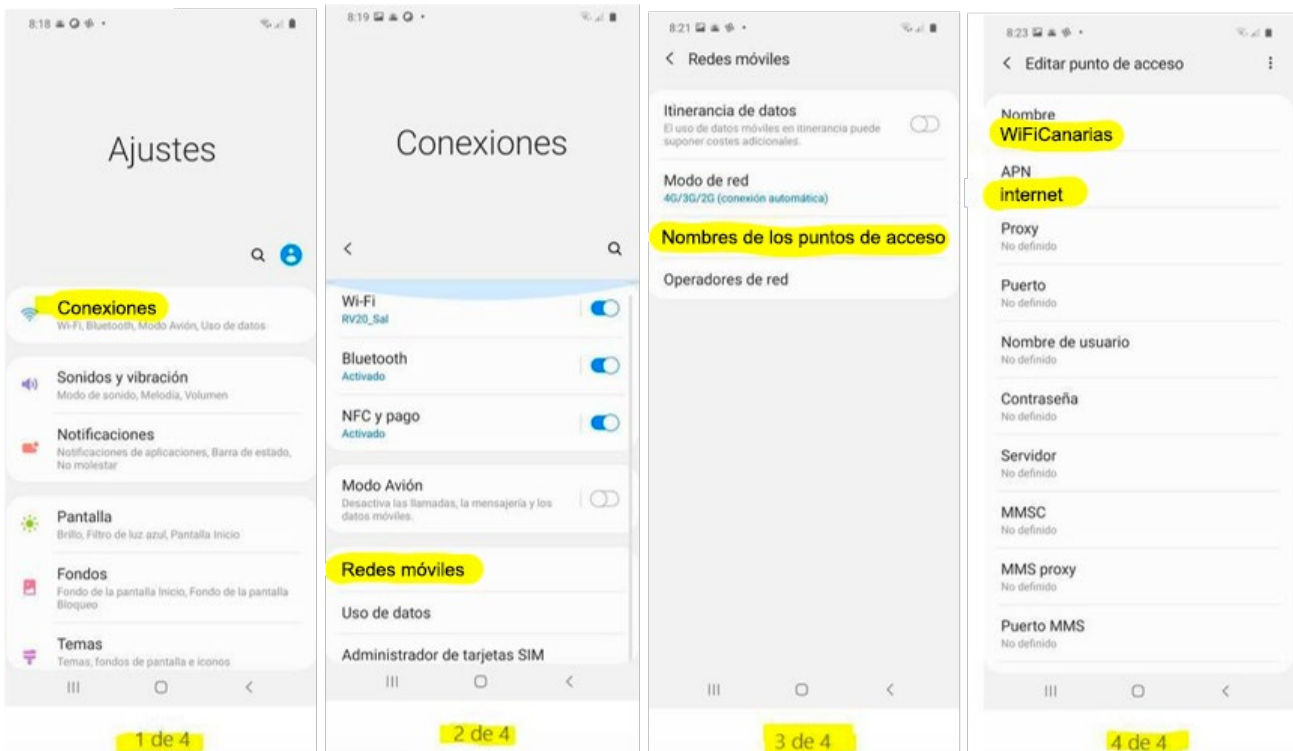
8:18

Ajustes

Conexiones
Wi-Fi, Bluetooth, Modo Avión, Uso de datos

Sonidos y vibración
Modo de sonido, Melodía, Volumen

Notificaciones
Notificaciones de aplicaciones, Barra de estado, No molestar

Pantalla
Brillo, Filtro de luz azul, Pantalla Inicio

Fondos
Fondo de la pantalla Inicio, Fondo de la pantalla Bloqueo

Temas
Temas, fondos de pantalla e iconos

1 de 4

8:19

Conexiones

Wi-Fi
RV20_Sal

Bluetooth
Activado

NFC y pago
Activado

Modo Avión
Desactiva las llamadas, la mensajería y los datos móviles.

Redes móviles

Uso de datos

Administrador de tarjetas SIM

2 de 4

8:21

Redes móviles

Itinerancia de datos
El uso de datos móviles en itinerancia puede suponer costes adicionales.

Modo de red
4G/3G/2G (conexión automática)

Nombres de los puntos de acceso

Operadores de red

3 de 4

8:23

Editar punto de acceso

Nombre
WiFiCanarias

APN
internet

Proxy
No definido

Puerto
No definido

Nombre de usuario
No definido

Contraseña
No definido

Servidor
No definido

MMSC
No definido

MMS proxy
No definido

Puerto MMS
No definido

4 de 4